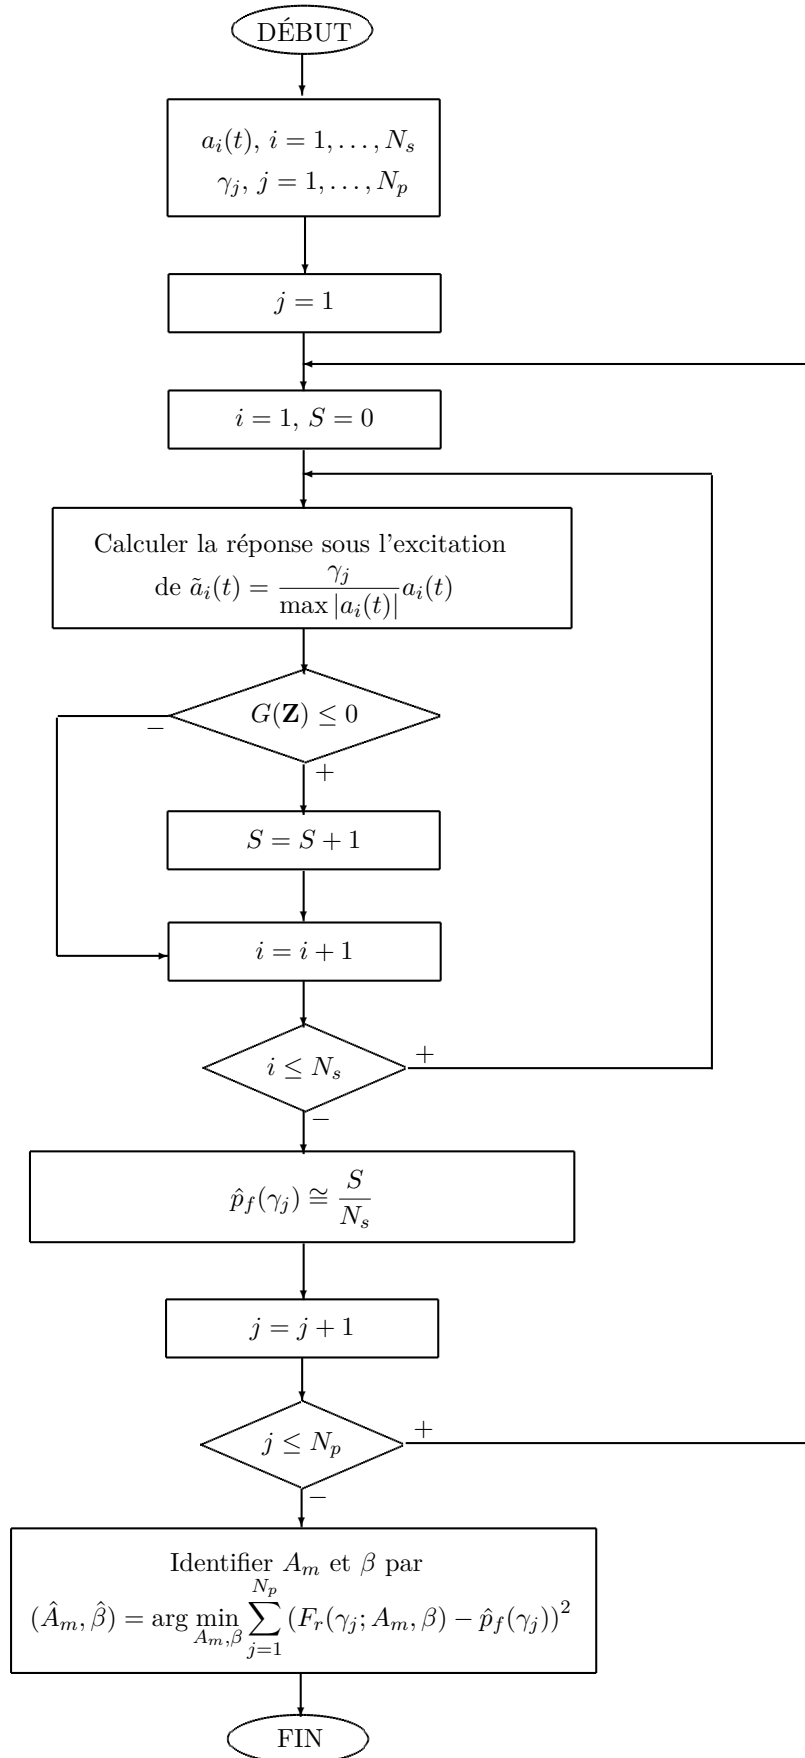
DÉBUT

$a_i(t)$, $i = 1, \ldots, N_s$
$\gamma_j$, $j = 1, \ldots, N_p$

$j = 1$

$i = 1$, $S = 0$

Calculer la réponse sous l'excitation de $\tilde{a}_i(t) = \frac{\gamma_j}{\max|a_i(t)|} a_i(t)$

$G(\mathbf{Z}) \leq 0$

$-$

$+$

$S = S + 1$

$i = i + 1$

$i \leq N_s$

$+$

$-$

$\hat{p}_f(\gamma_j) \cong \frac{S}{N_s}$

$j = j + 1$

$j \leq N_p$

$+$

$-$

Identifier $A_m$ et $\beta$ par
$(\hat{A}_m, \hat{\beta}) = \arg\min_{A_m, \beta} \sum_{j=1}^{N_p} (F_r(\gamma_j; A_m, \beta) - \hat{p}_f(\gamma_j))^2$

FIN